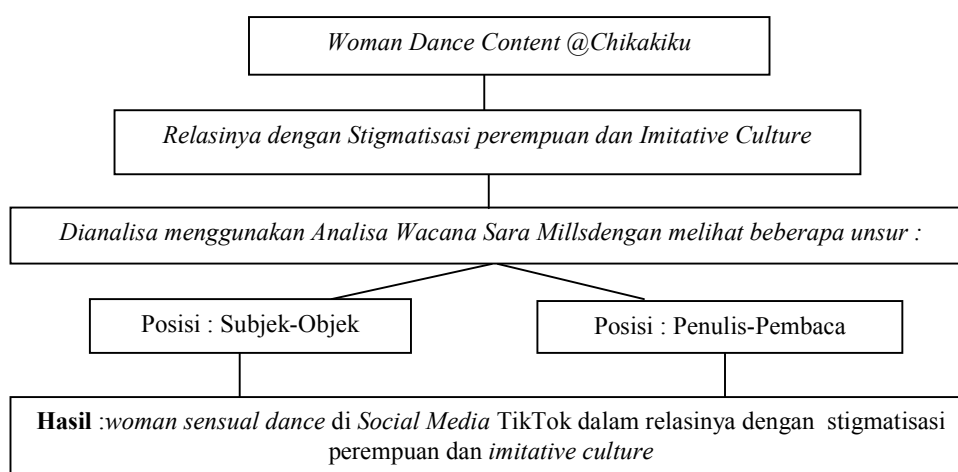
Woman Dance Content @Chikakiku

Relasinya dengan Stigmatisasi perempuan dan Imitative Culture

Dianalisa menggunakan Analisa Wacana Sara Millsdengan melihat beberapa unsur :

Posisi : Subjek-Objek

Posisi : Penulis-Pembaca

Hasil :woman sensual dance di Social Media TikTok dalam relasinya dengan stigmatisasi perempuan dan imitative culture